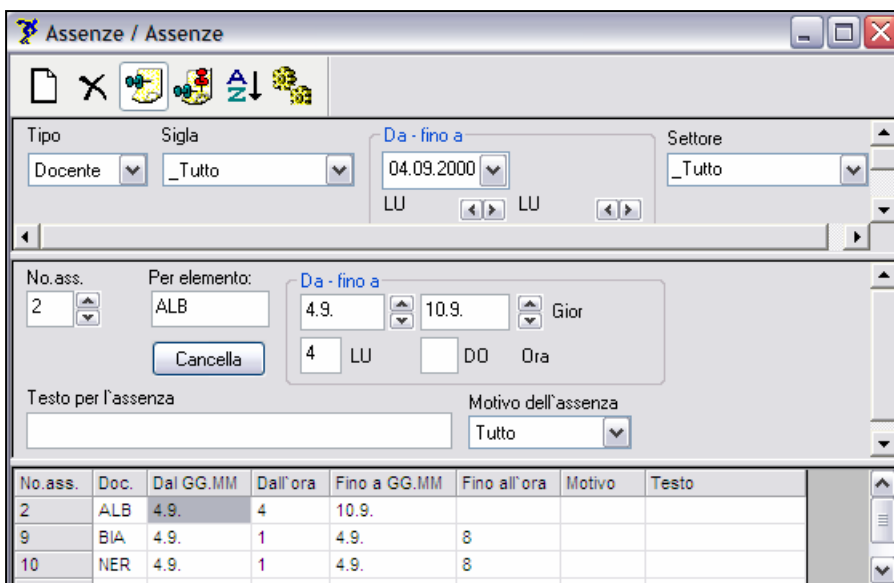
Assenze / Assenze

Tipo
Docente

Sigla
_Tutto

Da - fino a
04.09.2000
LU
LU

Settore
_Tutto

No.ass.
2

Per elemento:
ALB

Cancella

Da - fino a
4.9.
10.9.
Gior
4
LU
DO
Ora

Testo per l`assenza

Motivo dell`assenza
Tutto

| No.ass. | Doc. | Dal GG.MM | Dall`ora | Fino a GG.MM | Fino all`ora | Motivo | Testo |
|---|---|---|---|---|---|---|---|
| 2 | ALB | 4.9. | 4 | 10.9. | | | |
| 9 | BIA | 4.9. | 1 | 4.9. | 8 | | |
| 10 | NER | 4.9. | 1 | 4.9. | 8 | | |